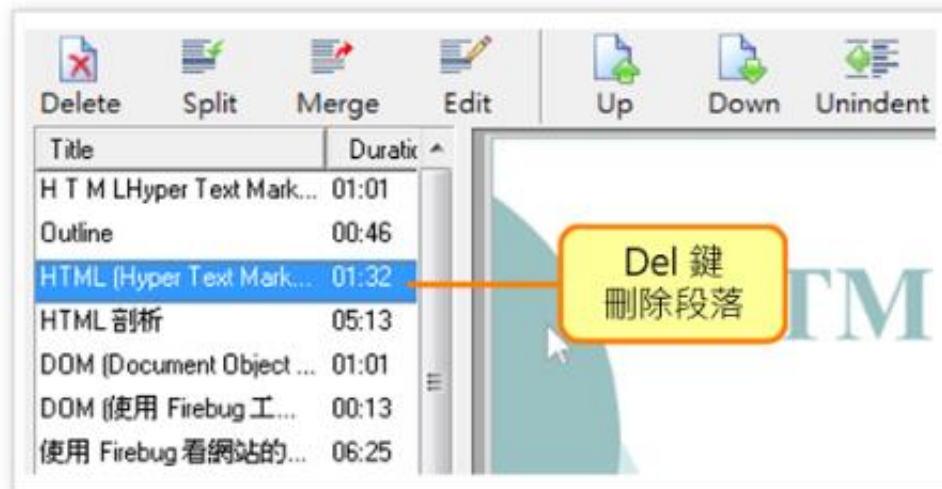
Delete Split Merge Edit Up Down Unindent

| Title | Duratic |
|---|---|
| H T M LHyper Text Mark... | 01:01 |
| Outline | 00:46 |
| HTML (Hyper Text Mark... | 01:32 |
| HTML 剖析 | 05:13 |
| DOM (Document Object ... | 01:01 |
| DOM (使用 Firebug 工... | 00:13 |
| 使用 Firebug 看網站的... | 06:25 |

Del 鍵
刪除段落

TM